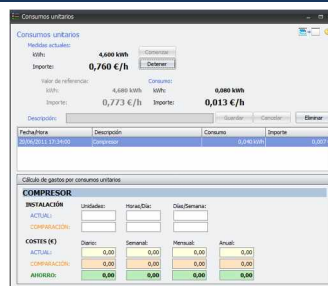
Consumos unitarios

Consumos unitarios

Medidas actuales:

kWh: 4,600 kWh

Importe: 0,760 €/h

Comenzar

Detener

Valor de referencia:

kWh: 4,680 kWh

Importe: 0,773 €/h

Consumo:

kWh: 0,080 kWh

Importe: 0,013 €/h

Descripción:

Guardar

Cancelar

Eliminar

| Fecha/Hora | Descripción | Consumo | Importe |
|---|---|---|---|
| 20/06/2011 17:34:00 | Compresor | 0,040 kWh | 0,007 |

Cálculo de gastos por consumos unitarios

COMPRESOR

INSTALACIÓN

Unidades:

Horas/Día:

Días/Semana:

ACTUAL:

COMPARACIÓN:

COSTES (€)

Diario:

Semanal:

Mensual:

Anual:

ACTUAL: 0,00 0,00 0,00 0,00

COMPARACIÓN: 0,00 0,00 0,00 0,00

AHORRO: 0,00 0,00 0,00 0,00